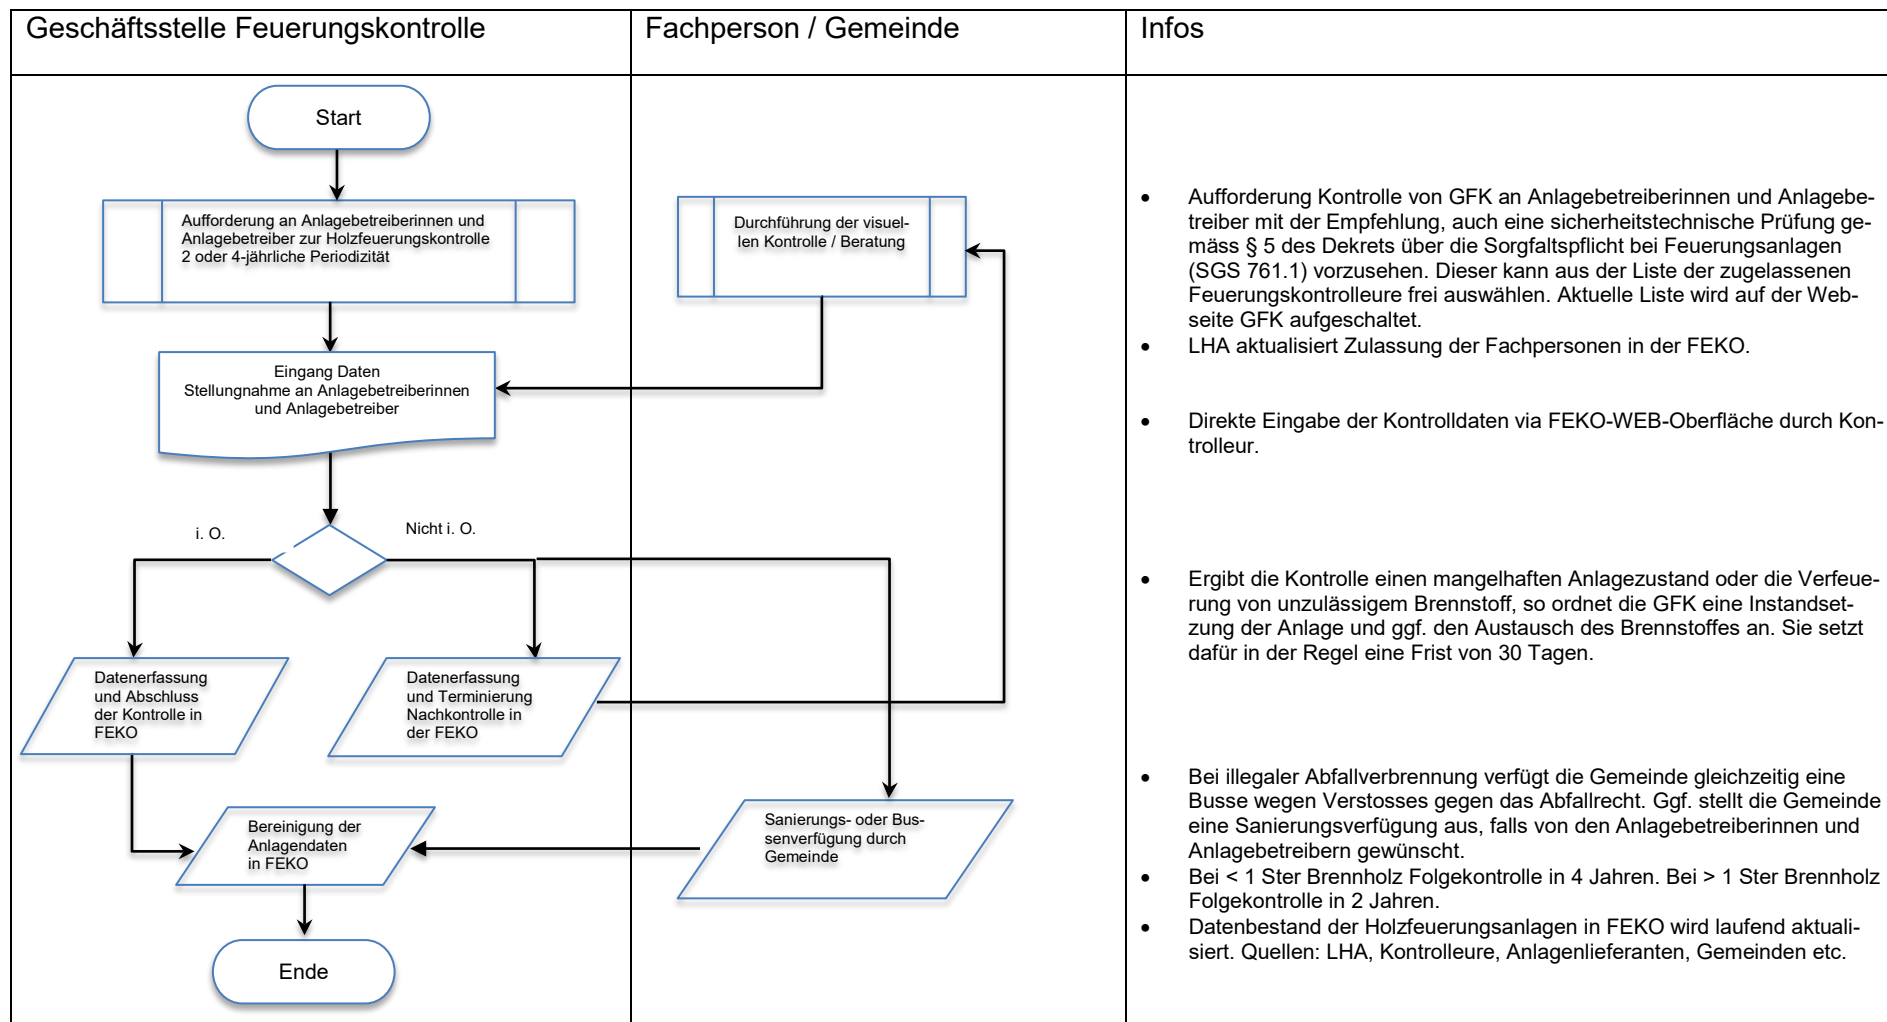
| Geschäftsstelle Feuerungskontrolle | Fachperson / Gemeinde | Infos |
|---|---|---|

Start

Aufforderung an Anlagebetreiberinnen und Anlagebetreiber zur Holzfeuerungskontrolle 2 oder 4-jährliche Periodizität

Eingang Daten Stellungnahme an Anlagebetreiberinnen und Anlagebetreiber

i. O.

Nicht i. O.

Datenerfassung und Abschluss der Kontrolle in FEKO

Datenerfassung und Terminierung Nachkontrolle in der FEKO

Bereinigung der Anlagendaten in FEKO

Ende

Durchführung der visuellen Kontrolle / Beratung

Sanierungs- oder Bussenverfügung durch Gemeinde

- Aufforderung Kontrolle von GFK an Anlagebetreiberinnen und Anlagebetreiber mit der Empfehlung, auch eine sicherheitstechnische Prüfung gemäss § 5 des Dekrets über die Sorgfaltspflicht bei Feuerungsanlagen (SGS 761.1) vorzusehen. Dieser kann aus der Liste der zugelassenen Feuerungskontrolleure frei auswählen. Aktuelle Liste wird auf der Webseite GFK aufgeschaltet.
- LHA aktualisiert Zulassung der Fachpersonen in der FEKO.

- Direkte Eingabe der Kontrolldaten via FEKO-WEB-Oberfläche durch Kontrolleur.

- Ergibt die Kontrolle einen mangelhaften Anlagezustand oder die Verfeuerung von unzulässigem Brennstoff, so ordnet die GFK eine Instandsetzung der Anlage und ggf. den Austausch des Brennstoffes an. Sie setzt dafür in der Regel eine Frist von 30 Tagen.

- Bei illegaler Abfallverbrennung verfügt die Gemeinde gleichzeitig eine Busse wegen Verstosses gegen das Abfallrecht. Ggf. stellt die Gemeinde eine Sanierungsverfügung aus, falls von den Anlagebetreiberinnen und Anlagebetreibern gewünscht.
- Bei < 1 Ster Brennholz Folgekontrolle in 4 Jahren. Bei > 1 Ster Brennholz Folgekontrolle in 2 Jahren.
- Datenbestand der Holzfeuerungsanlagen in FEKO wird laufend aktualisiert. Quellen: LHA, Kontrolleure, Anlagenlieferanten, Gemeinden etc.